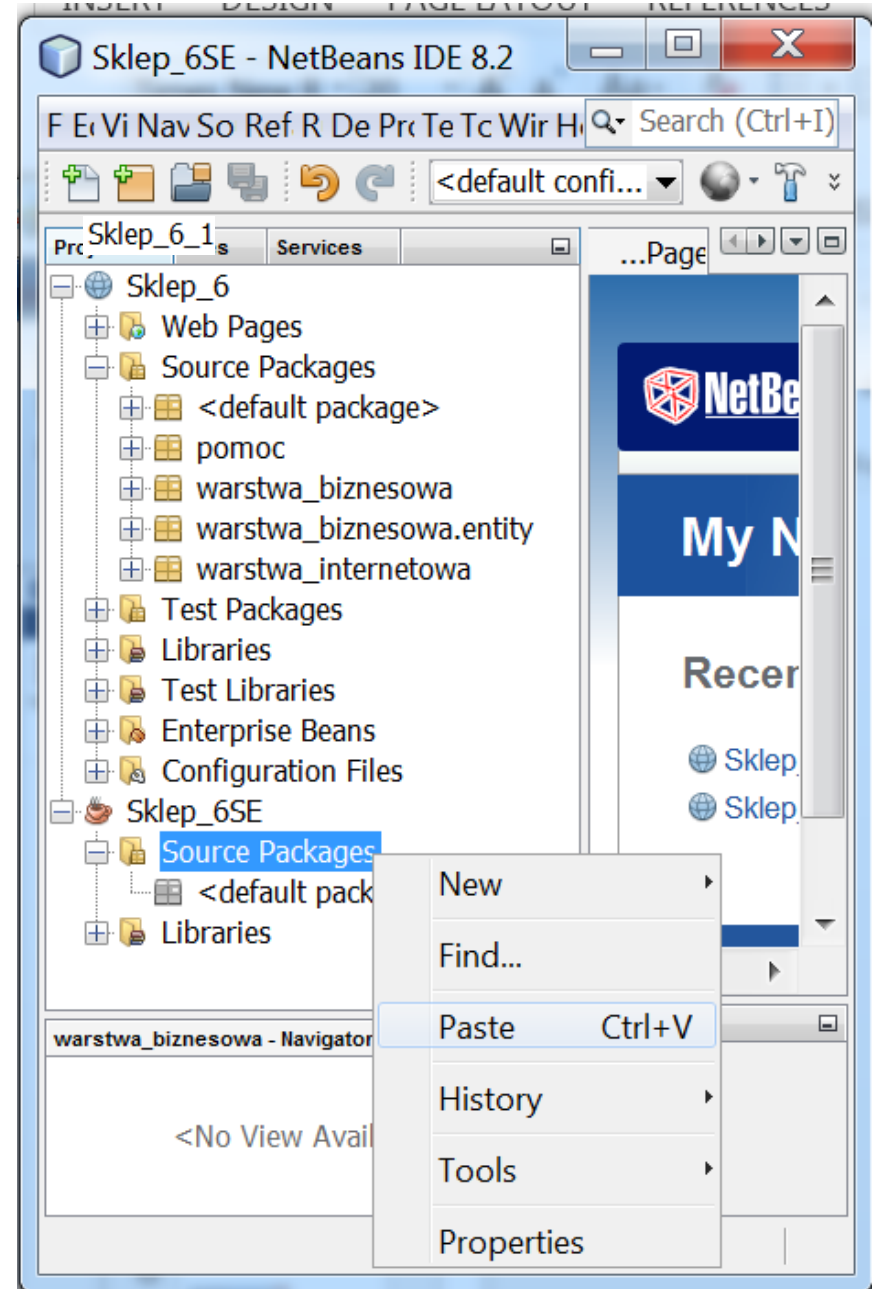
Sklep_6SE - NetBeans IDE 8.2

F E Vi Nav So Ref R De Pro Te To Wir He
Search (Ctrl+I)

<default confi...

Pro Sklep_6_1 s Services

...Page

Sklep_6
Web Pages
Source Packages
<default package>
pomoc
warstwa_biznesowa
warstwa_biznesowa.entity
warstwa_internetowa
Test Packages
Libraries
Test Libraries
Enterprise Beans
Configuration Files
Sklep_6SE
Source Packages
<default pack
Libraries

NetBe

My N

Recer

Sklep
Sklep

New
Find...
Paste Ctrl+V
History
Tools
Properties

warstwa_biznesowa - Navigator

<No View Avail